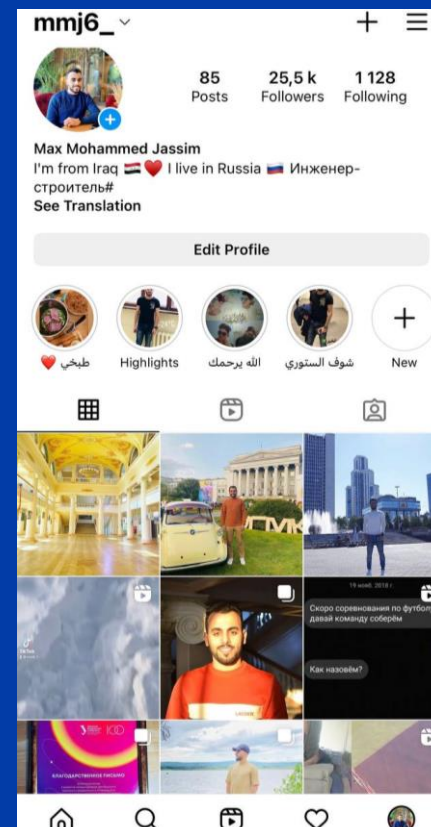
mmj6_

85 Posts
25,5 k Followers
1 128 Following

Max Mohammed Jassim
I'm from Iraq 🇮🇶❤️ I live in Russia 🇷🇺 Инженер-строитель#
See Translation

Edit Profile

طبخي ❤️
Highlights
الله يرحمك
شوف الستوري
New

19 мая, 2018 г.
Скоро соревнования по футбол давай команду соберём
Как назовём?

БЛАГОДАРСТВЕННОЕ ПИСЬМО